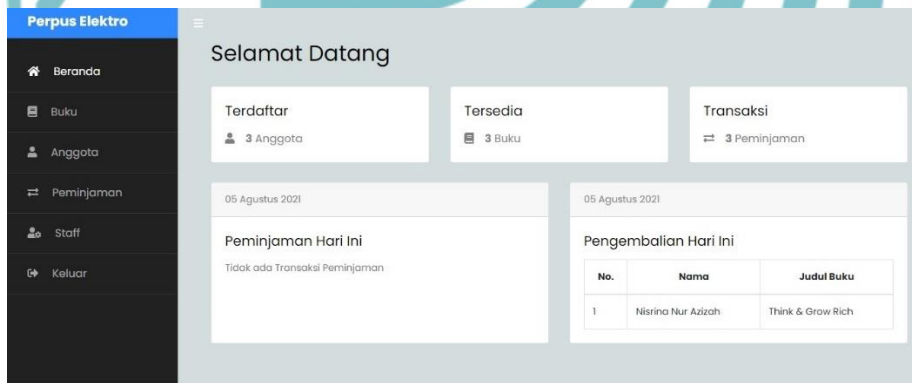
Perpus Elektro

Beranda
Buku
Anggota
Peminjaman
Staff
Keluar

Selamat Datang

Terdaftar
3 Anggota

Tersedia
3 Buku

Transaksi
3 Peminjaman

05 Agustus 2021

Peminjaman Hari Ini

Tidak ada Transaksi Peminjaman

05 Agustus 2021

Pengembalian Hari Ini

| No. | Nama | Judul Buku |
|---|---|---|
| 1 | Nisrina Nur Azizah | Think & Grow Rich |